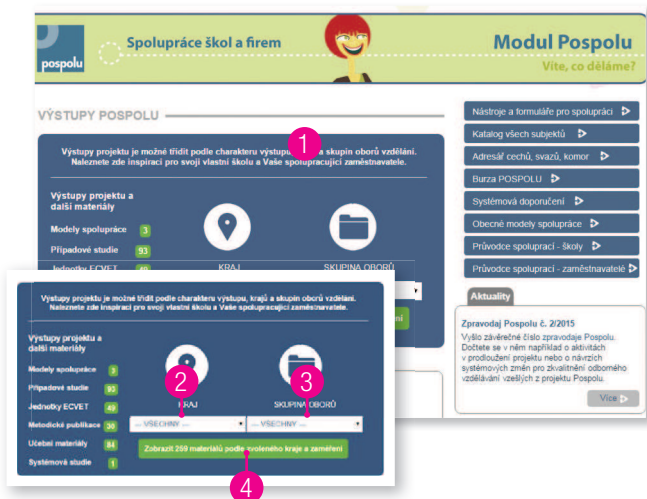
pospolu

Spolupráce škol a firem

Modul Pospolu

Víte, co děláme?

VÝSTUPY POSPOLU

Výstupy projektu je možné třídit podle charakteru výstup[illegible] a skupin oborů vzdělání. Naleznete zde inspiraci pro svoji vlastní školu a Vaše spolupracující zaměstnavatele.

1

Výstupy projektu a další materiály

Modely spolupráce 3

Případové studie 93

Jednotky ECVET 49

KRAJ

SKUPINA OBORŮ

Nástroje a formuláře pro spolupráci

Katalog všech subjektů

Adresář cechů, svazů, komor

Burza POSPOLU

Systémová doporučení

Obecné modely spolupráce

Průvodce spoluprací - školy

Průvodce spoluprací - zaměstnavatelé

Aktuality

Zpravodaj Pospolu č. 2/2015

Vyšlo závěrečné číslo zpravodaje Pospolu. Dočtete se v něm například o aktivitách v prodloužení projektu nebo o návrzích systémových změn pro zkvalitnění odborného vzdělávání vzešlých z projektu Pospolu.

Více

Výstupy projektu je možné třídit podle charakteru výstupu, krajů a skupin oborů vzdělání. Naleznete zde inspiraci pro svoji vlastní školu a Vaše spolupracující zaměstnavatele.

Výstupy projektu a další materiály

Modely spolupráce 3

Případové studie 93

Jednotky ECVET 49

Metodické publikace 30

Učební materiály 84

Systémová studie 1

2

KRAJ

3

SKUPINA OBORŮ

--- VŠECHNY ---

--- VŠECHNY ---

Zobrazit 259 materiálů podle zvoleného kraje a zaměření

4